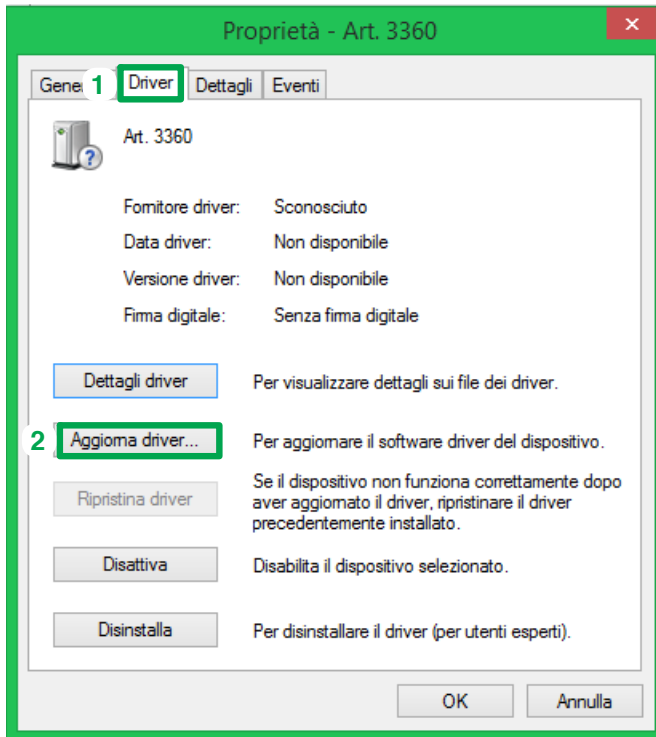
Proprietà - Art. 3360

Gene 1 Driver Dettagli Eventi

Art. 3360

Fornitore driver: Sconosciuto
Data driver: Non disponibile
Versione driver: Non disponibile
Firma digitale: Senza firma digitale

Dettagli driver Per visualizzare dettagli sui file dei driver.

2 Aggiorna driver... Per aggiornare il software driver del dispositivo.

Ripristina driver Se il dispositivo non funziona correttamente dopo aver aggiornato il driver, ripristinare il driver precedentemente installato.

Disattiva Disabilita il dispositivo selezionato.

Disinstalla Per disinstallare il driver (per utenti esperti).

OK Annulla